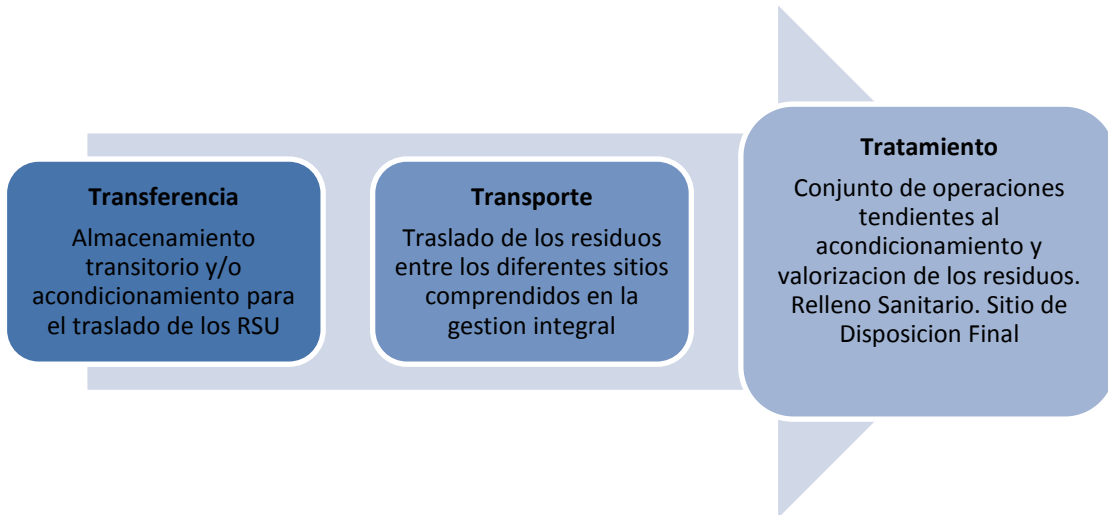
Transferencia

Almacenamiento transitorio y/o acondicionamiento para el traslado de los RSU

Transporte

Traslado de los residuos entre los diferentes sitios comprendidos en la gestion integral

Tratamiento

Conjunto de operaciones tendientes al acondicionamiento y valorizacion de los residuos. Relleno Sanitario. Sitio de Disposicion Final